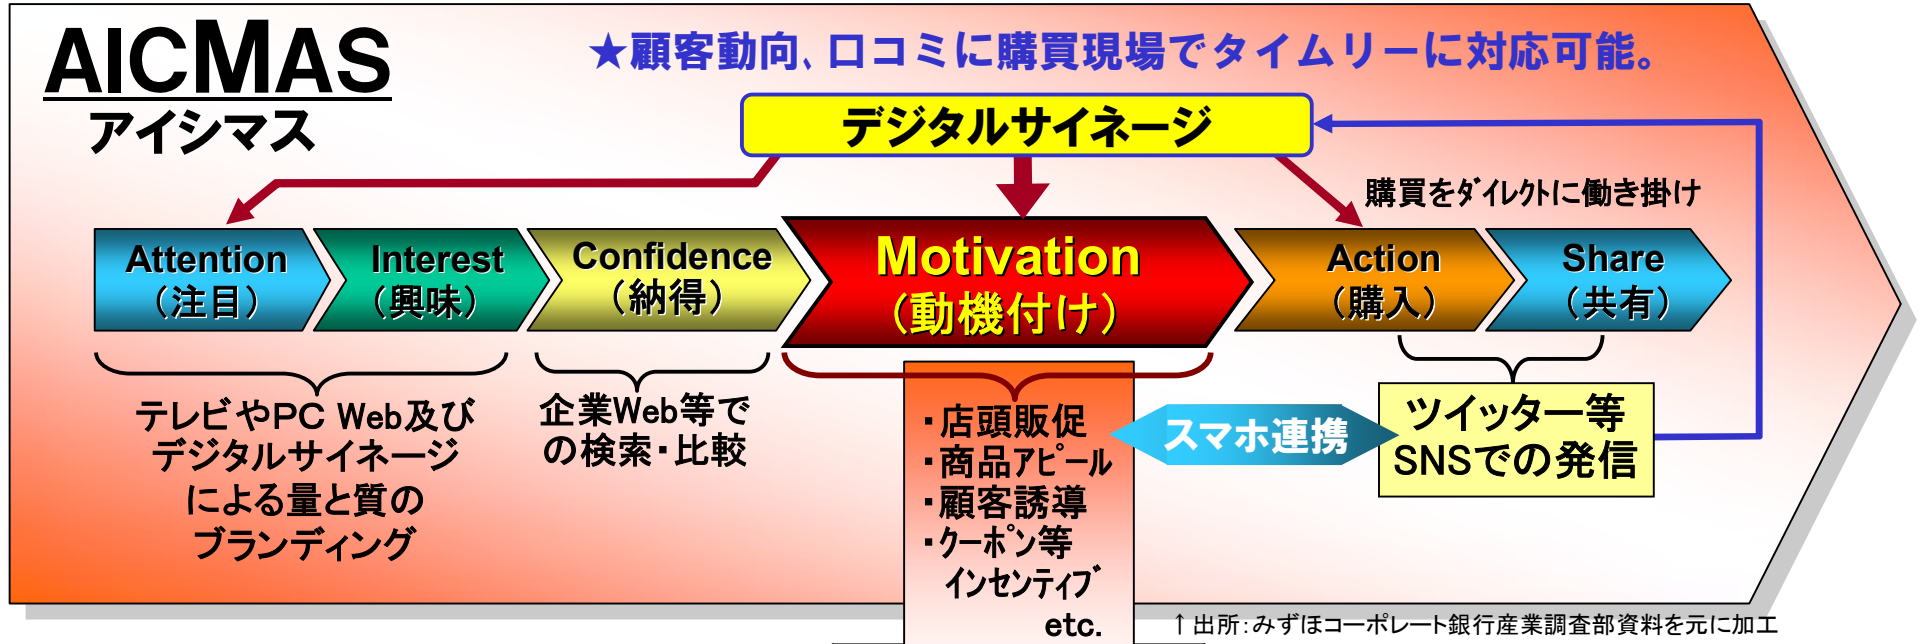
AICMAS
アイシマス

★顧客動向、口コミに購買現場でタイムリーに対応可能。

デジタルサイネージ

購買をダイレクトに働き掛け

Attention
（注目）

Interest
（興味）

Confidence
（納得）

Motivation
（動機付け）

Action
（購入）

Share
（共有）

テレビやPC Web及び
デジタルサイネージ
による量と質の
ブランディング

企業Web等で
の検索・比較

・店頭販促
・商品アピール
・顧客誘導
・クーポン等
インセンティブ
etc.

スマホ連携

ツイッター等
SNSでの発信

↑出所：みずほコーポレート銀行産業調査部資料を元に加工